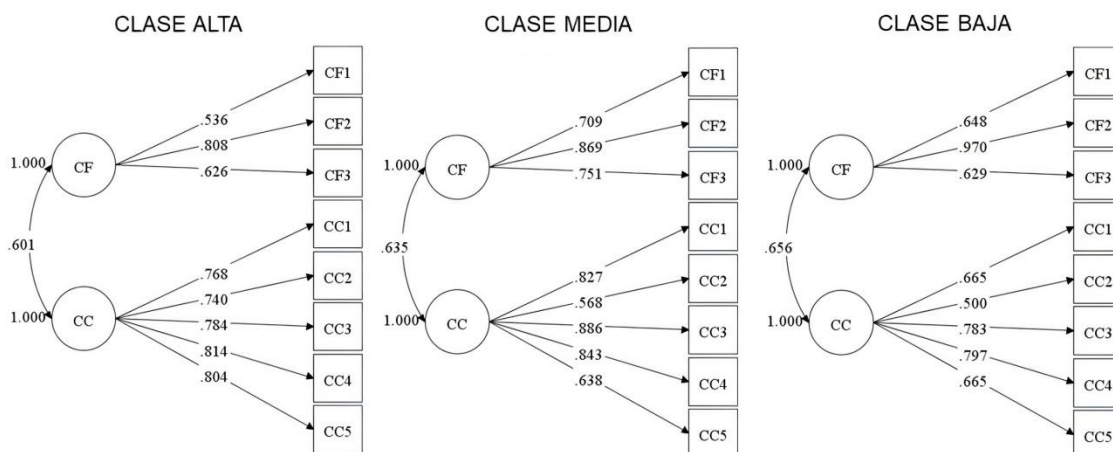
CLASE ALTA

1.000 CF
.536 CF1
.808 CF2
.626 CF3
.601
1.000 CC
.768 CC1
.740 CC2
.784 CC3
.814 CC4
.804 CC5

CLASE MEDIA

1.000 CF
.709 CF1
.869 CF2
.751 CF3
.635
1.000 CC
.827 CC1
.568 CC2
.886 CC3
.843 CC4
.638 CC5

CLASE BAJA

1.000 CF
.648 CF1
.970 CF2
.629 CF3
.656
1.000 CC
.665 CC1
.500 CC2
.783 CC3
.797 CC4
.665 CC5